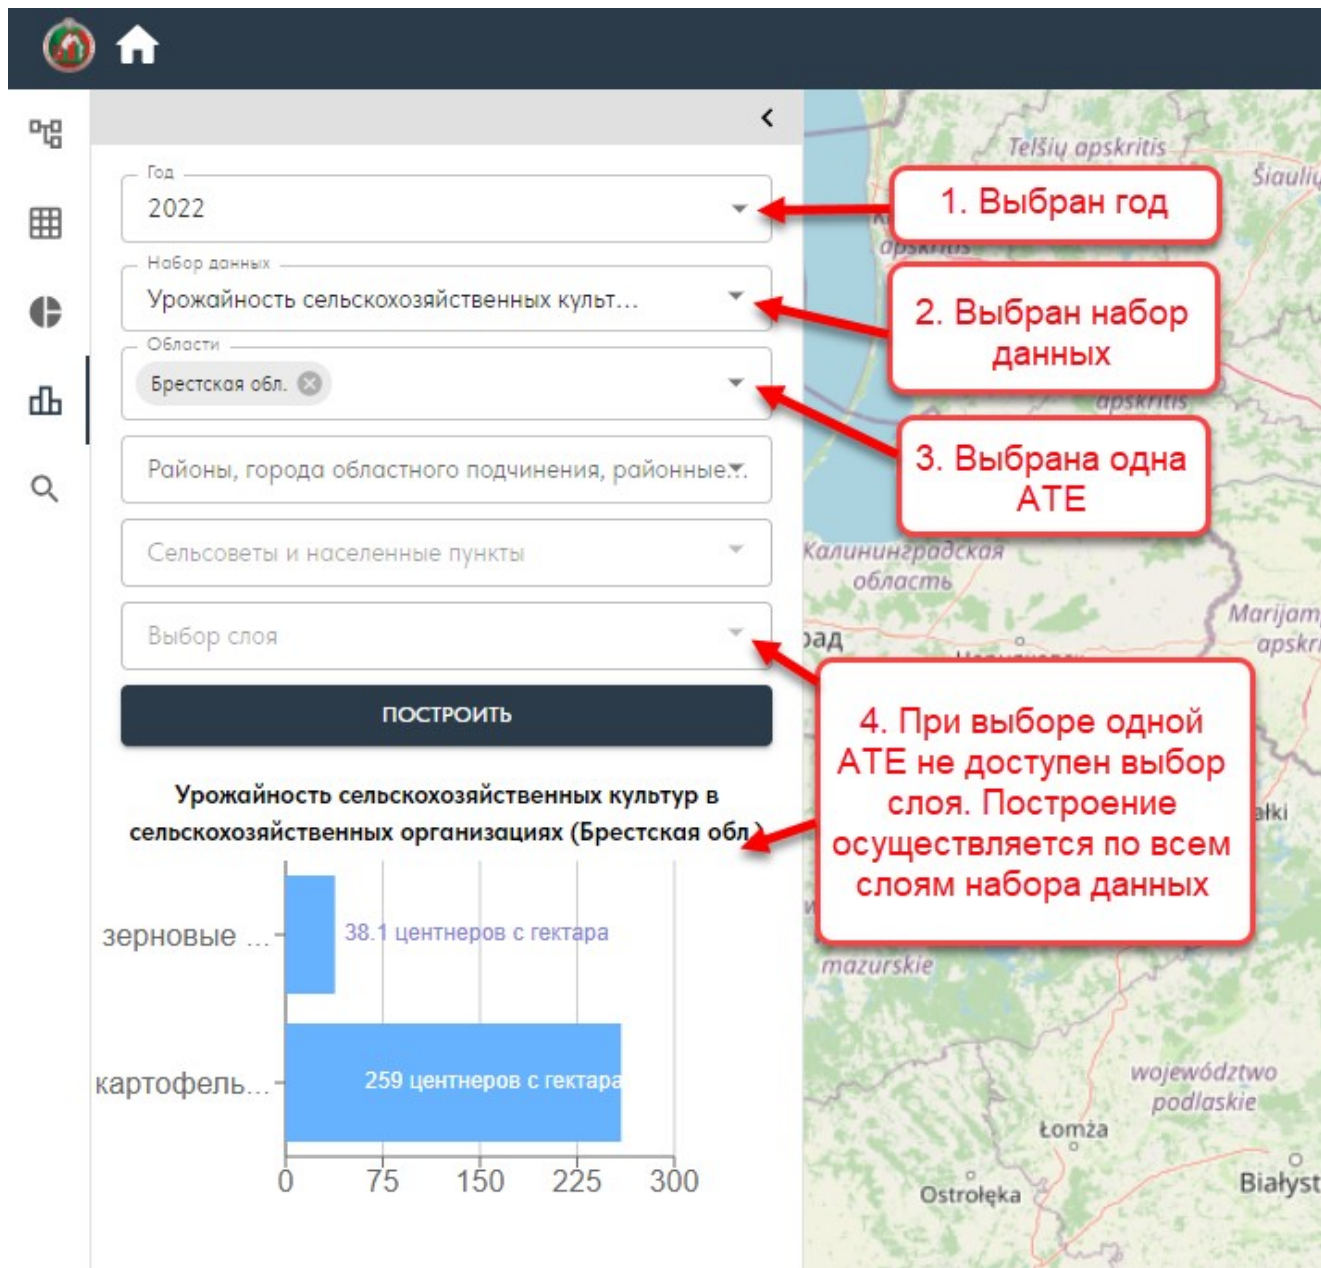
Год
2022

Набор данных
Урожайность сельскохозяйственных культ...

Области
Брестская обл.

Районы, города областного подчинения, районные...

Сельсоветы и населенные пункты

Выбор слоя

ПОСТРОИТЬ

Урожайность сельскохозяйственных культур в сельскохозяйственных организациях (Брестская обл.)

зерновые ...
38.1 центнеров с гектара
картофель...
259 центнеров с гектара
0 75 150 225 300

1. Выбран год

2. Выбран набор данных

3. Выбрана одна АТЕ

4. При выборе одной АТЕ не доступен выбор слоя. Построение осуществляется по всем слоям набора данных

Telšių apskritis
Šiauli
apskritis
apskritis
Калининградская область
рад
Marijam apskr
ałki
mazurskie
województwo podlaskie
Łomża
Ostrołęka
Białyst